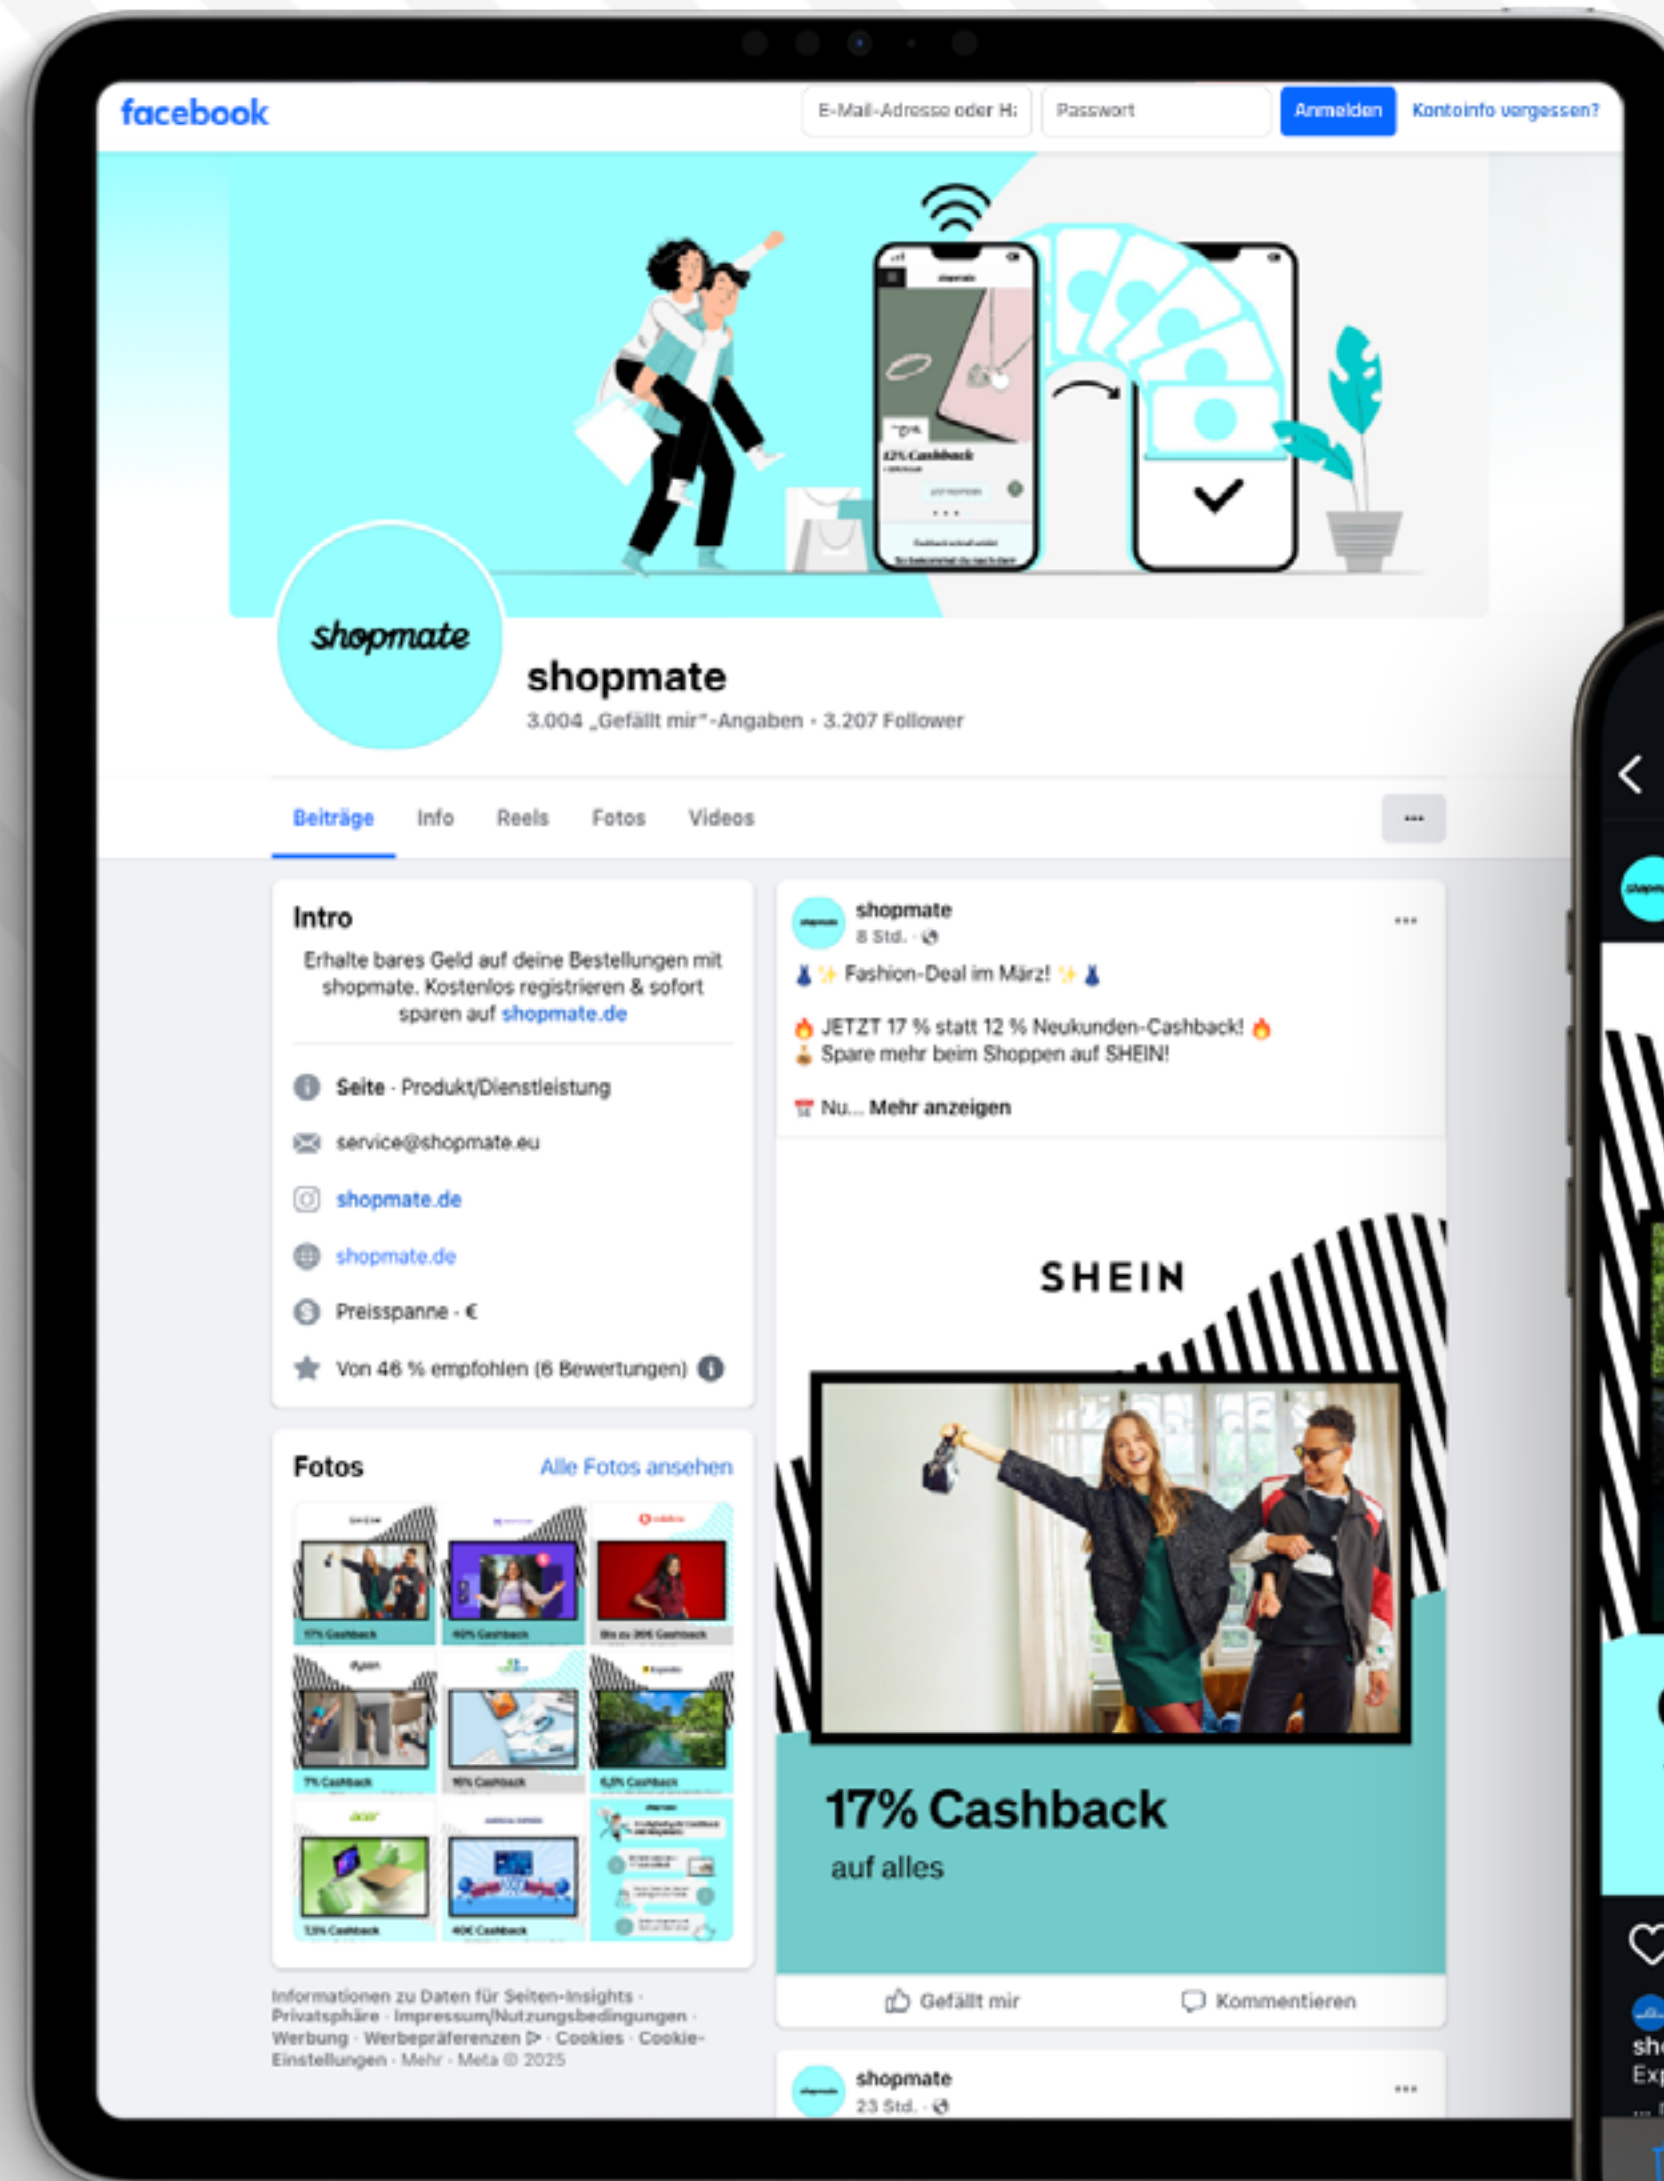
facebook

E-Mail-Adresse oder H:

Passwort

Anmelden

Kontoinfo vergessen?

12% Cashback

shopmate

shopmate

3.004 „Gefällt mir"-Angaben · 3.207 Follower

Beiträge Info Reels Fotos Videos

···

Intro

Erhalte bares Geld auf deine Bestellungen mit shopmate. Kostenlos registrieren & sofort sparen auf shopmate.de

Seite · Produkt/Dienstleistung

service@shopmate.eu

shopmate.de

shopmate.de

Preisspanne · €

Von 46 % empfohlen (6 Bewertungen)

Fotos

Alle Fotos ansehen

17% Cashback

40% Cashback

Bis zu 30€ Cashback

7% Cashback

10% Cashback

6,5% Cashback

7,5% Cashback

40€ Cashback

Informationen zu Daten für Seiten-Insights · Privatsphäre · Impressum/Nutzungsbedingungen · Werbung · Werbepräferenzen · Cookies · Cookie-Einstellungen · Mehr · Meta © 2025

shopmate
8 Std. ·

👗✨ Fashion-Deal im März! ✨👗

🔥 JETZT 17 % statt 12 % Neukunden-Cashback! 🔥
💰 Spare mehr beim Shoppen auf SHEIN!

📅 Nu... Mehr anzeigen

SHEIN

17% Cashback

auf alles

Gefällt mir

Kommentieren

shopmate
23 Std. ·

sh
Exp